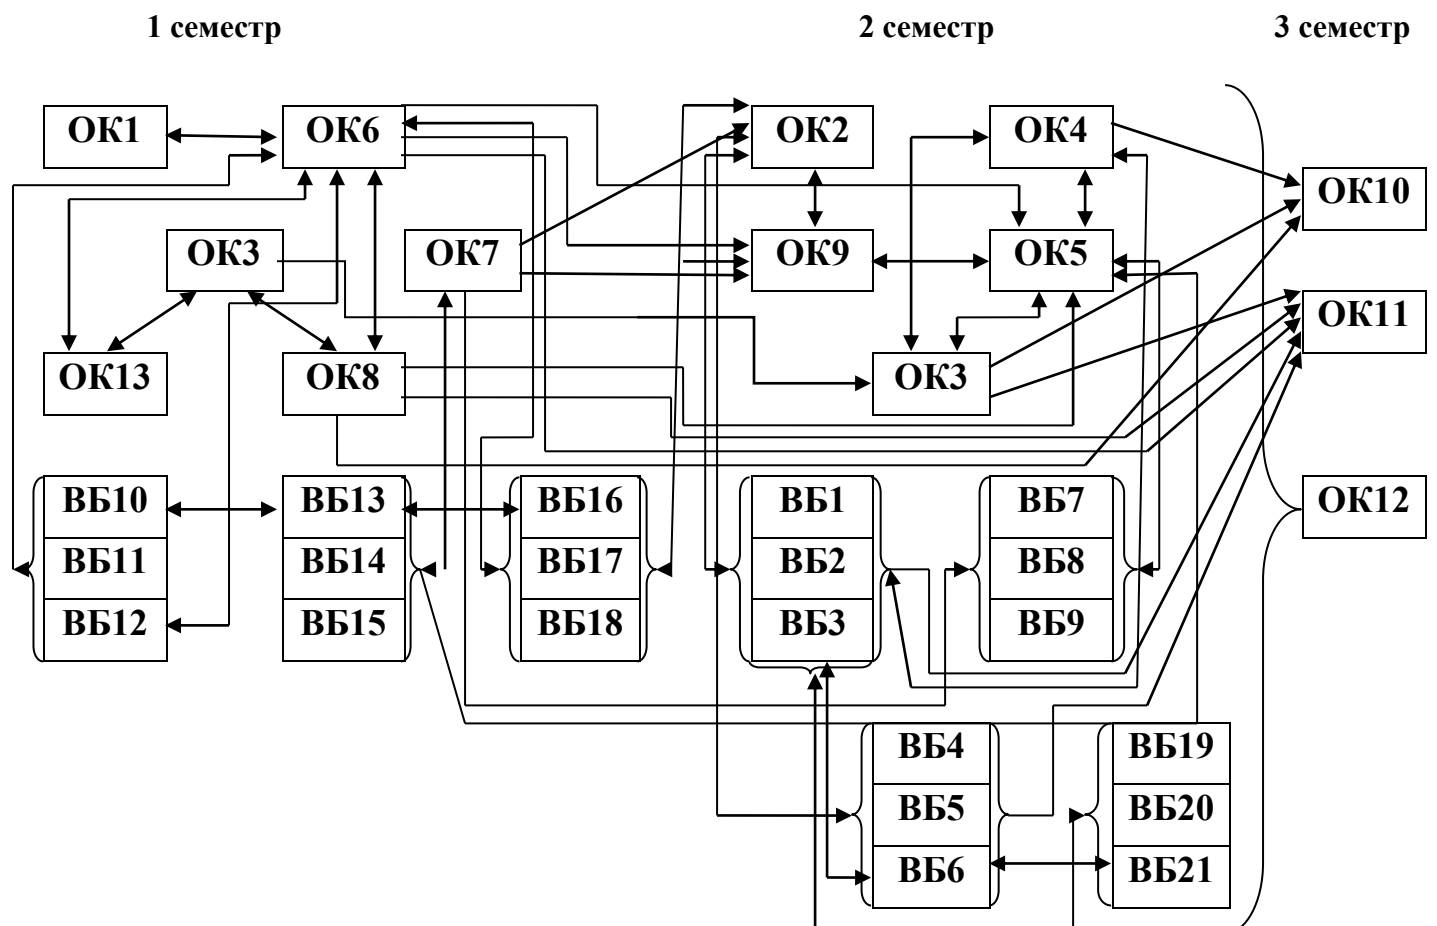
1 семестр

2 семестр

3 семестр

ОК1

ОК6

ОК2

ОК4

ОК10

ОК9

ОК5

ОК3

ОК7

ОК11

ОК13

ОК8

ОК3

ВБ10

ВБ11

ВБ12

ВБ13

ВБ14

ВБ15

ВБ16

ВБ17

ВБ18

ВБ1

ВБ2

ВБ3

ВБ7

ВБ8

ВБ9

ОК12

ВБ4

ВБ5

ВБ6

ВБ19

ВБ20

ВБ21